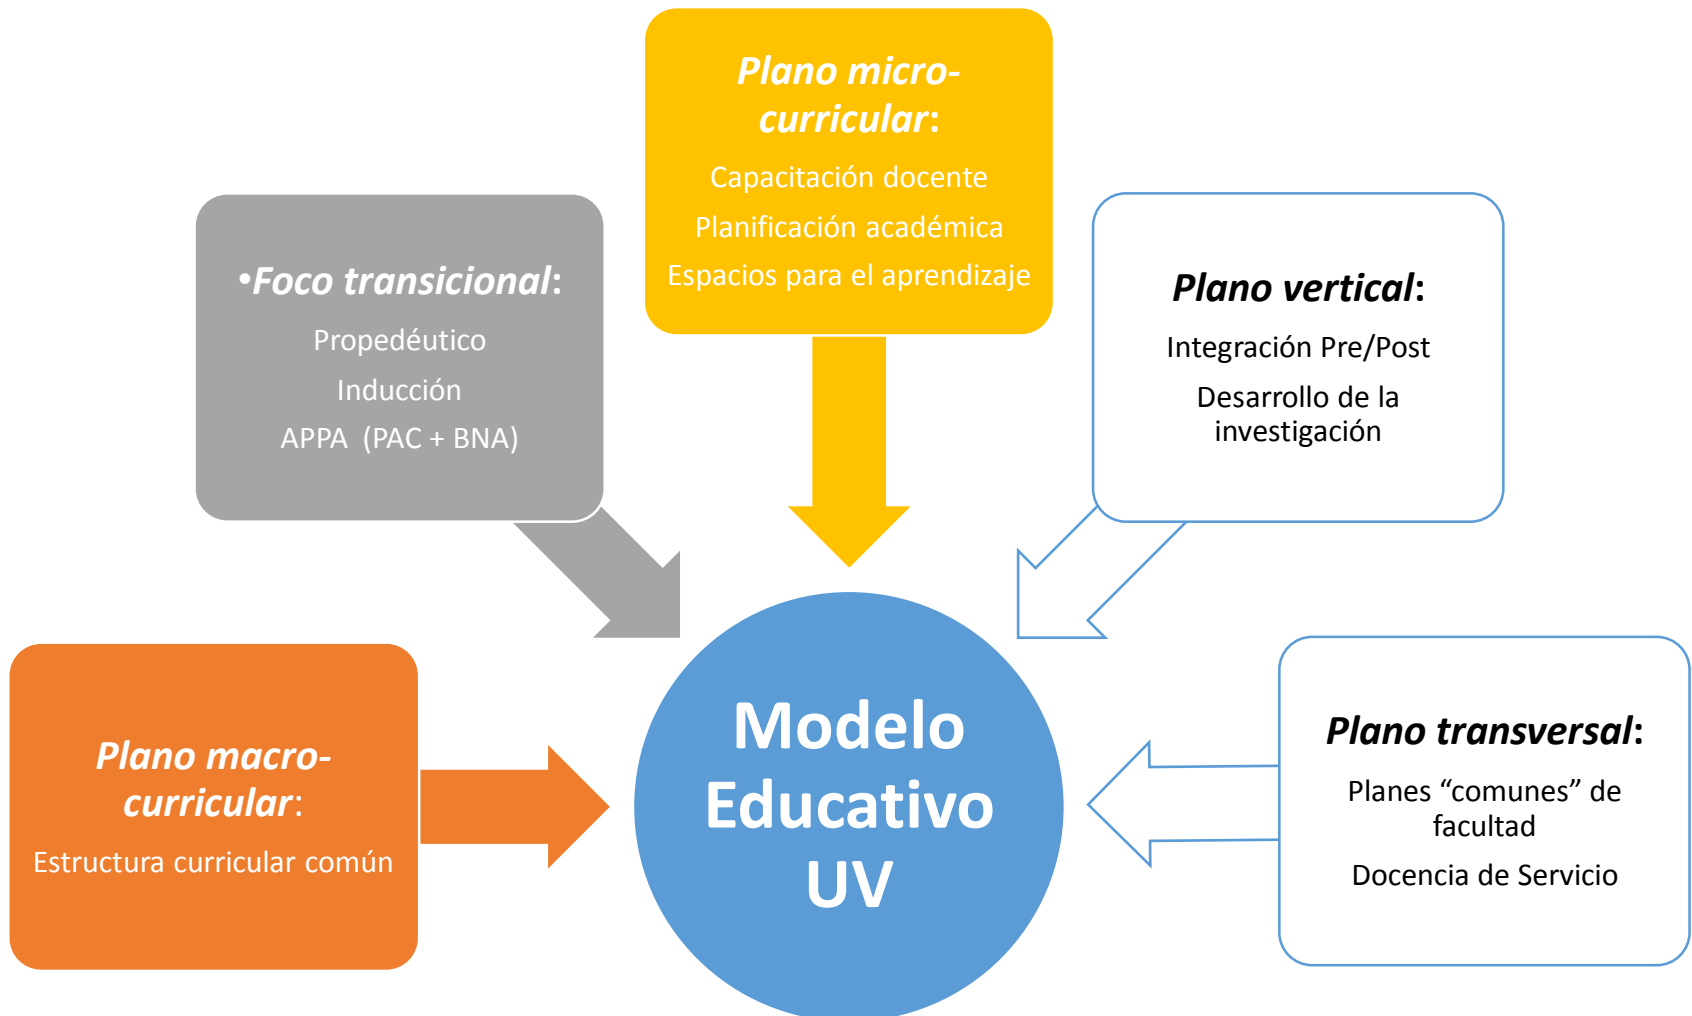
Plano micro-curricular:

Capacitación docente

Planificación académica

Espacios para el aprendizaje

•Foco transicional:

Propedéutico

Inducción

APPA (PAC + BNA)

Plano vertical:

Integración Pre/Post

Desarrollo de la investigación

Plano macro-curricular:

Estructura curricular común

Modelo Educativo UV

Plano transversal:

Planes “comunes” de facultad

Docencia de Servicio